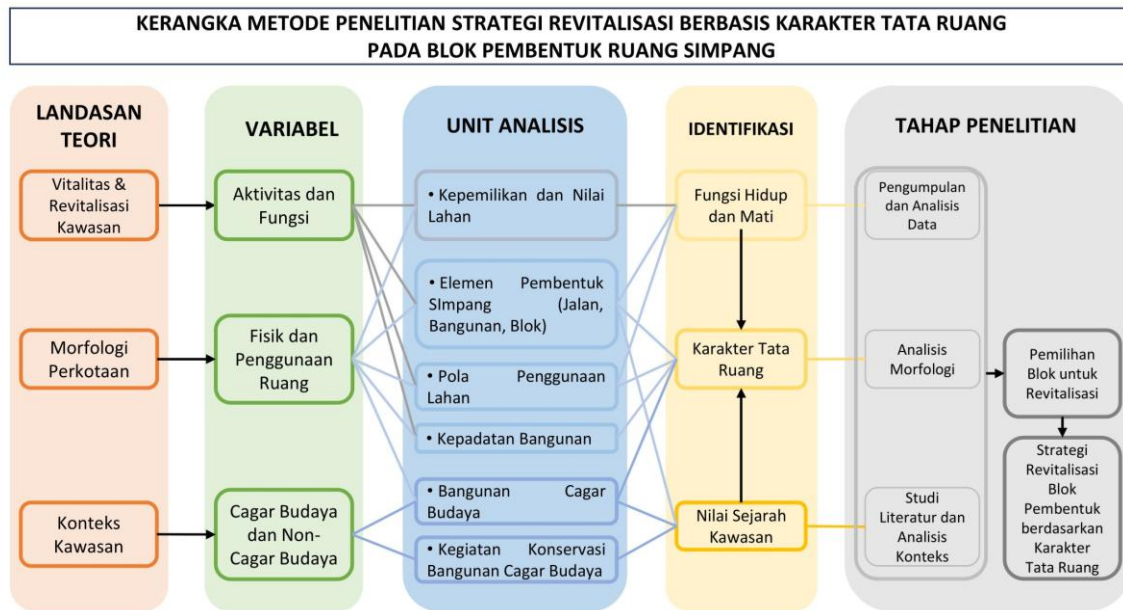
KERANGKA METODE PENELITIAN STRATEGI REVITALISASI BERBASIS KARAKTER TATA RUANG PADA BLOK PEMBENTUK RUANG SIMPANG

LANDASAN TEORI

Vitalitas & Revitalisasi Kawasan

Morfologi Perkotaan

Konteks Kawasan

VARIABEL

Aktivitas dan Fungsi

Fisik dan Penggunaan Ruang

Cagar Budaya dan Non-Cagar Budaya

UNIT ANALISIS

• Kepemilikan dan Nilai Lahan

• Elemen Pembentuk SImpang (Jalan, Bangunan, Blok)

• Pola Penggunaan Lahan

• Kepadatan Bangunan

• Bangunan Cagar Budaya

• Kegiatan Konservasi Bangunan Cagar Budaya

IDENTIFIKASI

Fungsi Hidup dan Mati

Karakter Tata Ruang

Nilai Sejarah Kawasan

TAHAP PENELITIAN

Pengumpulan dan Analisis Data

Analisis Morfologi

Studi Literatur dan Analisis Konteks

Pemilihan Blok untuk Revitalisasi

Strategi Revitalisasi Blok Pembentuk berdasarkan Karakter Tata Ruang